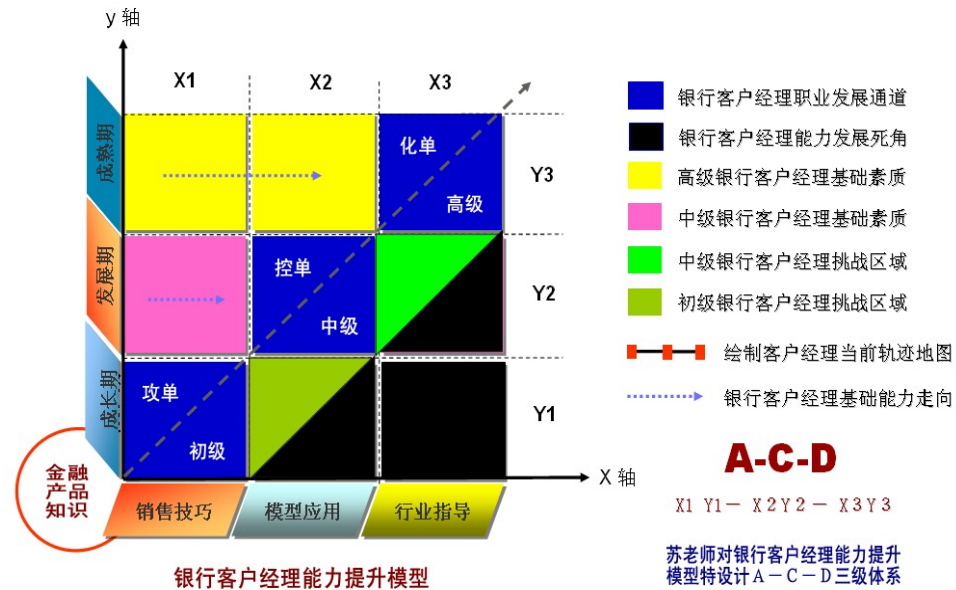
y 轴

X1 X2 X3

成熟期
发展期
成长期

化单
高级
控单
中级
攻单
初级

Y3
Y2
Y1

金融产品知识

销售技巧 模型应用 行业指导

X 轴

银行客户经理职业发展通道
银行客户经理能力发展死角
高级银行客户经理基础素质
中级银行客户经理基础素质
中级银行客户经理挑战区域
初级银行客户经理挑战区域
绘制客户经理当前轨迹地图
银行客户经理基础能力走向

A-C-D

X1 Y1－ X2Y2 － X3Y3

苏老师对银行客户经理能力提升模型特设计A－C－D三级体系

银行客户经理能力提升模型